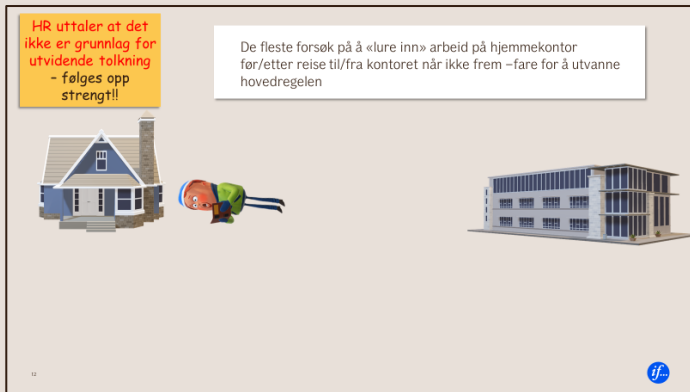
HR uttaler at det ikke er grunnlag for utvidende tolkning – følges opp strengt!!

De fleste forsøk på å «lure inn» arbeid på hjemmekontor før/etter reise til/fra kontoret når ikke frem –fare for å utvanne hovedregelen

12

if.